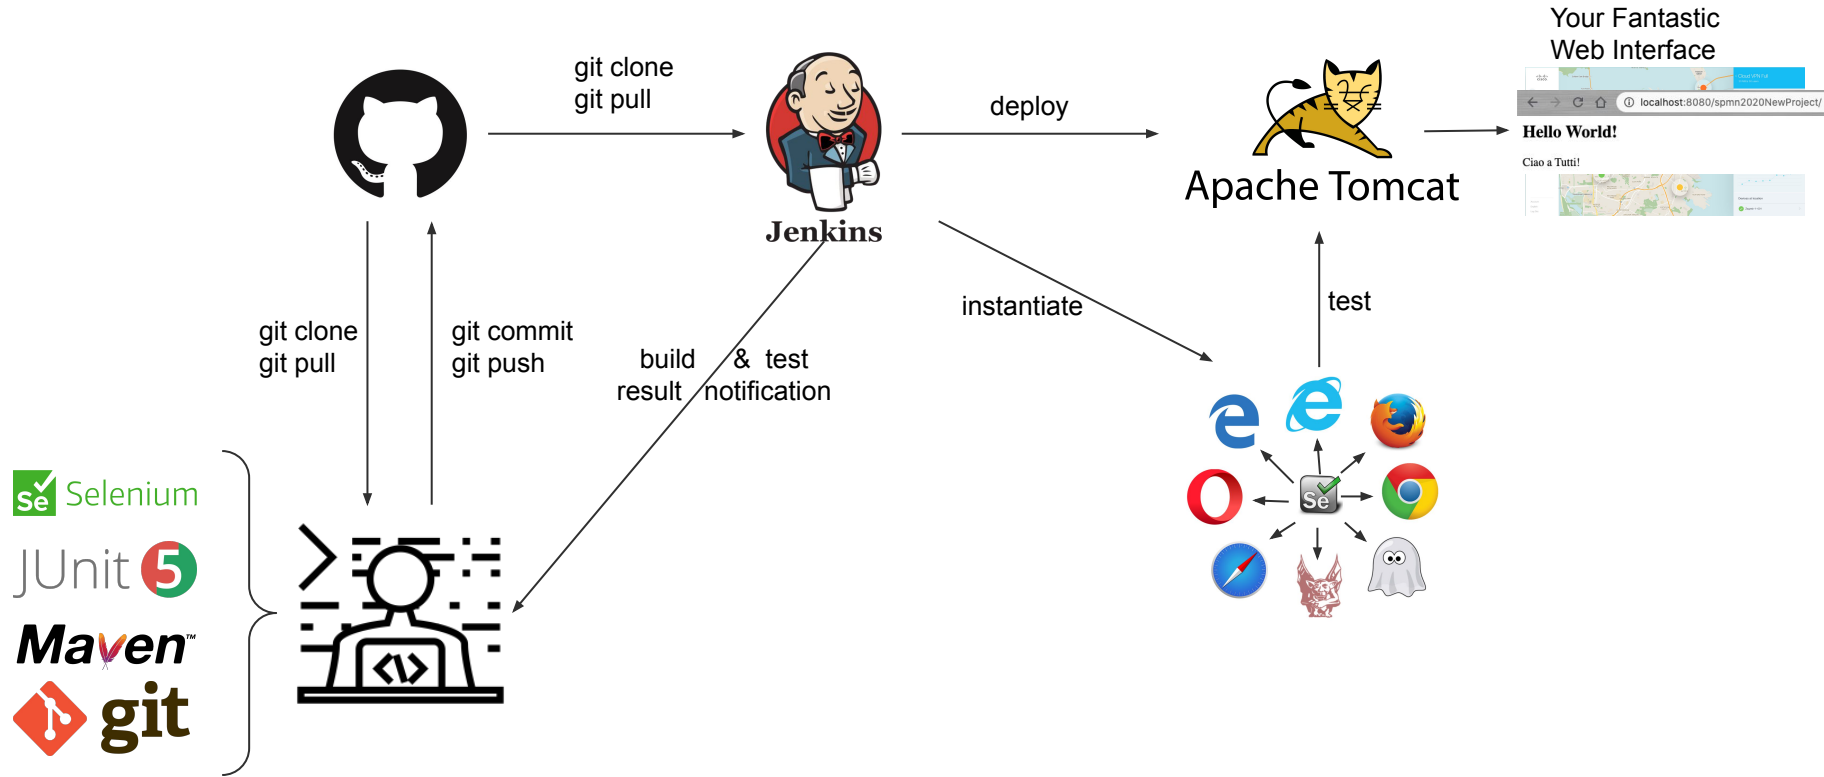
Your Fantastic Web Interface

localhost:8080/spmn2020NewProject/

Hello World!

Ciao a Tutti!

git clone
git pull

deploy

Jenkins

Apache Tomcat

git clone
git pull

git commit
git push

build & test
result notification

instantiate

test

Selenium

JUnit 5

Maven

git